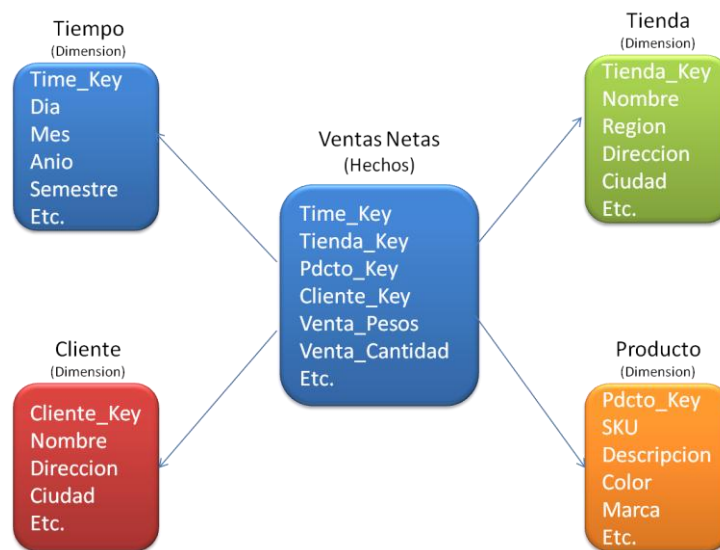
Tiempo
(Dimension)
Time_Key
Dia
Mes
Anio
Semestre
Etc.

Tienda
(Dimension)
Tienda_Key
Nombre
Region
Direccion
Ciudad
Etc.

Ventas Netas
(Hechos)
Time_Key
Tienda_Key
Pdcto_Key
Cliente_Key
Venta_Pesos
Venta_Cantidad
Etc.

Cliente
(Dimension)
Cliente_Key
Nombre
Direccion
Ciudad
Etc.

Producto
(Dimension)
Pdcto_Key
SKU
Descripcion
Color
Marca
Etc.